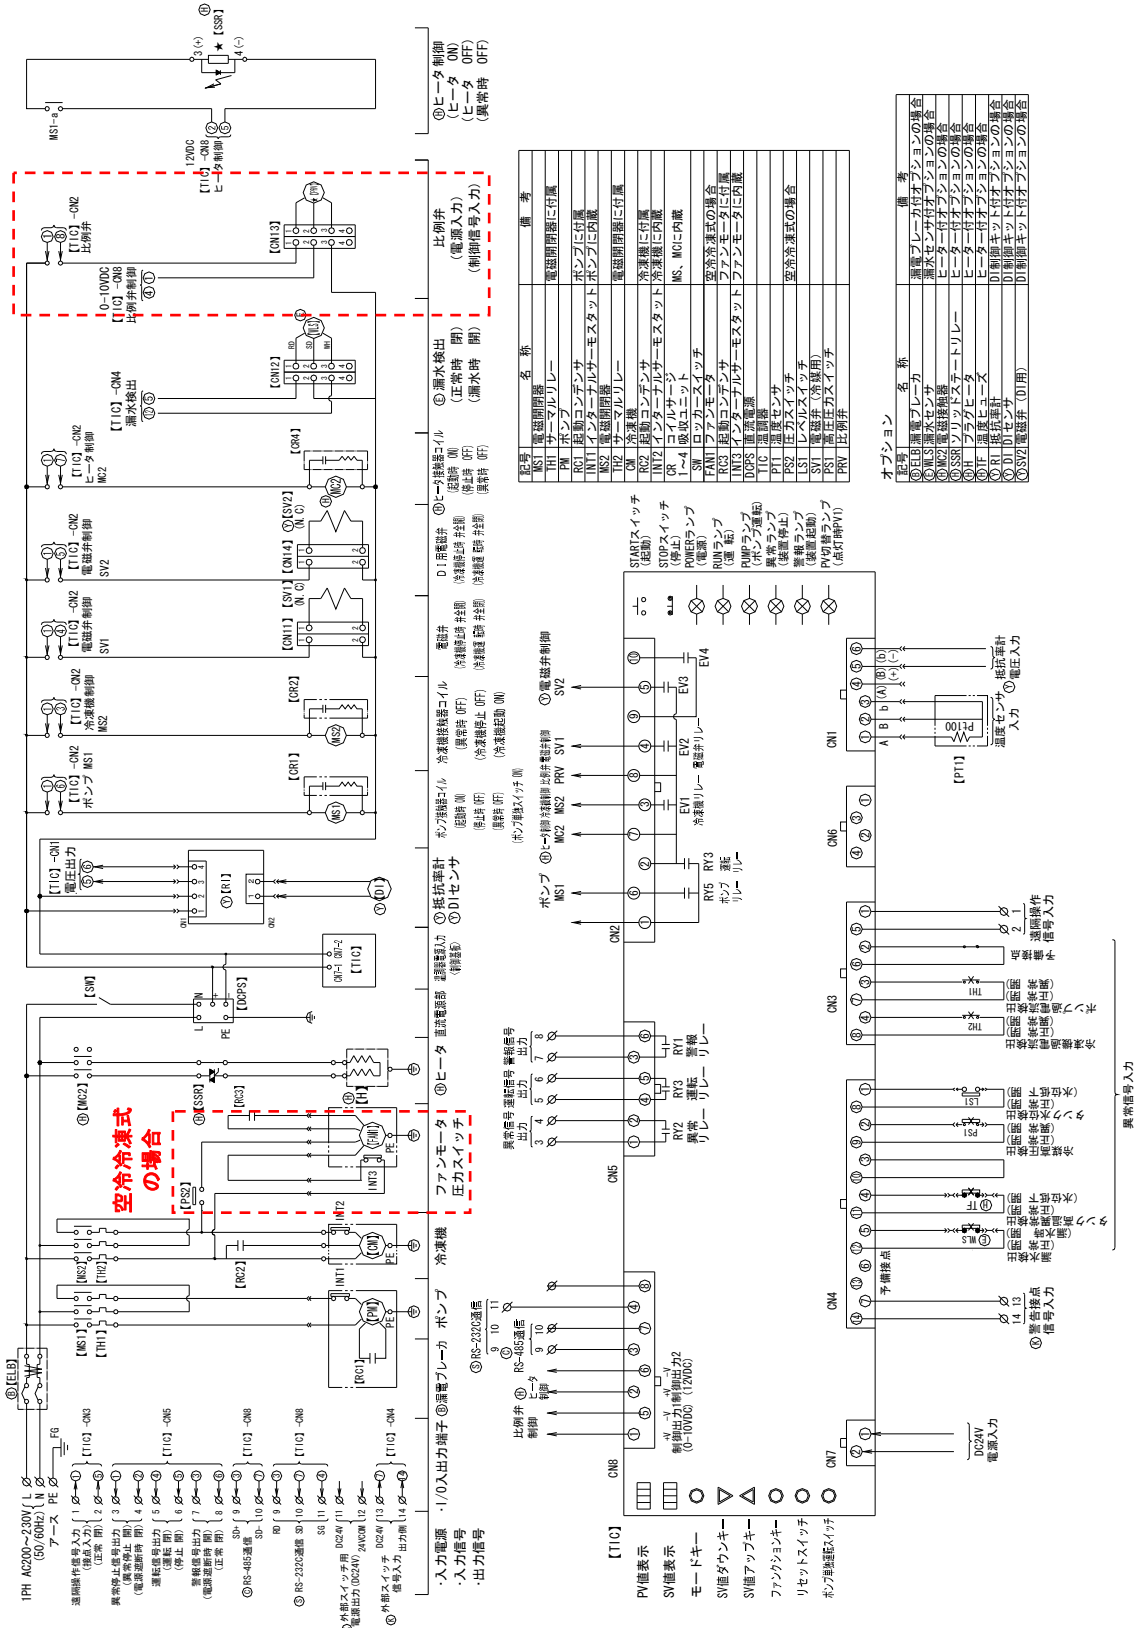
Ⓗ【SSR】
3(+)
4(-)
MS1-a
12VDC
【TIC】-CN8
ヒータ制御
Ⓗヒータ制御
(ヒータ ON)
(ヒータ OFF)
(異常時 OFF)

【TIC】-CN2
比例弁
0-10VDC
【TIC】-CN8
比例弁制御
【CN13】
PRV
比例弁
(電源入力)
(制御信号入力)

【TIC】-CN4
漏水検出
【CN12】
WLS
Ⓔ漏水検出
(正常時 閉)
(漏水時 開)

【TIC】-CN2
ヒータ制御
MC2
【CR4】
MC2
Ⓗヒータ接触器コイル
(起動時 ON)
(停止時 OFF)
(異常時 OFF)

【TIC】-CN2
電磁弁制御
SV2
【CN14】
【SV2】
(N.C)
DI用電磁弁

【TIC】-CN2
電磁弁制御
SV1
【CN11】
【SV1】
(N.C)
電磁弁

【TIC】-CN2
冷凍機制御
MS2
【CR2】
MS2
冷凍機接触器コイル
(異常時 OFF)
(冷凍機停止 OFF)
(冷凍機起動 ON)

【TIC】-CN2
ポンプ MS1
【CR1】
MS1
ポンプ接触器コイル
(起動時 ON)
(停止時 OFF)
(異常時 OFF)
(ポンプ単独スイッチ ON)

【TIC】-CN1
電圧出力
【R1】
Ⓘ抵抗率計
ⒹDIセンサ

【TIC】
CN1-1
CN1-2
直流電源入力

【SW】
【DCPS】
直流電源部

【MC2】
Ⓗ【SSR】
【RC3】
【H】
Ⓗヒータ

空冷冷凍式の場合
【PS2】
FAN1
INT3
ファンモータ
圧力スイッチ

INT2
【CM】
【RC2】
冷凍機

【MS2】
【TH2】
【MS1】
【TH1】
INT1
【PM】
【RC1】
ポンプ

Ⓑ【ELB】
Ⓑ漏電ブレーカ
I/O入出力端子

1PH AC200~230V(50/60Hz)
L N PE
アース
FG
遠隔操作信号入力(接点入力)(正常 閉)
異常停止信号出力(異常停止 開)(電源遮断時 開)
運転信号出力(運転 閉)(停止 開)
警報信号出力(警報 開)(電源遮断時 開)
Ⓢ RS-485通信
Ⓢ RS-232C通信
Ⓤ外部スイッチ用電源出力(DC24V)
Ⓚ外部スイッチ信号入力
【TIC】-CN3
【TIC】-CN5
【TIC】-CN8
【TIC】-CN8
【TIC】-CN4
・入力電源
・入力信号
・出力信号

比例弁制御
Ⓗヒータ制御
制御出力1(0-10VDC)
制御出力2(12VDC)
Ⓢ RS-485通信
Ⓢ RS-232C通信
異常信号出力
運転信号出力
警報信号出力
RY2 異常リレー
RY3 運転リレー
RY1 警報リレー
CN5
ポンプ MS1
Ⓗヒータ制御 MC2
冷凍機制御 MS2
比例弁制御 PRV
電磁弁制御 SV1
Ⓣ電磁弁制御 SV2
RY5 ポンプリレー
RY3 冷凍機リレー
EV1
EV2 電磁弁リレー
EV3
EV4
CN2
STARTスイッチ(起動)
STOPスイッチ(停止)
POWERランプ(電源)
RUNランプ(運転)
PUMPランプ(ポンプ運転)
異常ランプ(異常停止)
警報ランプ(警報起動)
PV切替ランプ(点灯時PV1)
CN1
Pt100
【PT1】
温度センサ入力
Ⓘ抵抗率計電圧入力
CN6
CN3
遠隔操作信号入力
TH1
TH2
PS1
LS1
TF
WLS
異常信号入力
CN4
予備接点
Ⓚ警告接点信号入力
CN7
DC24V電源入力

【TIC】
PV値表示
SV値表示
モードキー
SV値ダウンキー
SV値アップキー
ファンクションキー
リセットスイッチ
ポンプ単独運転スイッチ

| 記号 | 名称 | 備考 |
|---|---|---|
| MS1 | 電磁開閉器 | |
| TH1 | サーマルリレー | 電磁開閉器に付属 |
| PM | ポンプ | |
| RC1 | 起動コンデンサ | ポンプに付属 |
| INT1 | インターナルサーモスタット | ポンプに内蔵 |
| MS2 | 電磁開閉器 | |
| TH2 | サーマルリレー | 電磁開閉器に付属 |
| CM | 冷凍機 | |
| RC2 | 起動コンデンサ | 冷凍機に付属 |
| INT2 | インターナルサーモスタット | 冷凍機に内蔵 |
| CR | コイルサージ | MS, MCに内蔵 |
| 1~4 | 吸収ユニット | |
| SW | ロッカースイッチ | |
| FAN1 | ファンモータ | 空冷冷凍式の場合 |
| RC3 | 起動コンデンサ | ファンモータに付属 |
| INT3 | インターナルサーモスタット | ファンモータに内蔵 |
| DCPS | 直流電源 | |
| TIC | 温調器 | |
| PT1 | 温度センサ | |
| PS2 | 圧力スイッチ | 空冷冷凍式の場合 |
| LS1 | レベルスイッチ | |
| SV1 | 電磁弁(冷却用) | |
| PS1 | 高圧圧力スイッチ | |
| PRV | 比例弁 | |

オプション
| 記号 | 名称 | 備考 |
|---|---|---|
| ⒷELB | 漏電ブレーカ | 漏電ブレーカ付オプションの場合 |
| ⒺWLS | 漏水センサ | 漏水センサ付オプションの場合 |
| ⒽMC2 | 電磁接触器 | ヒータ付オプションの場合 |
| ⒽSSR | ソリッドステートリレー | ヒータ付オプションの場合 |
| ⒽH | プラグヒータ | ヒータ付オプションの場合 |
| ⒽTF | 温度ヒューズ | ヒータ付オプションの場合 |
| ⒾRI | 抵抗率計 | DI制御キット付オプションの場合 |
| ⒹDI | DIセンサ | DI制御キット付オプションの場合 |
| ⓉSV2 | 電磁弁(DI用) | DI制御キット付オプションの場合 |